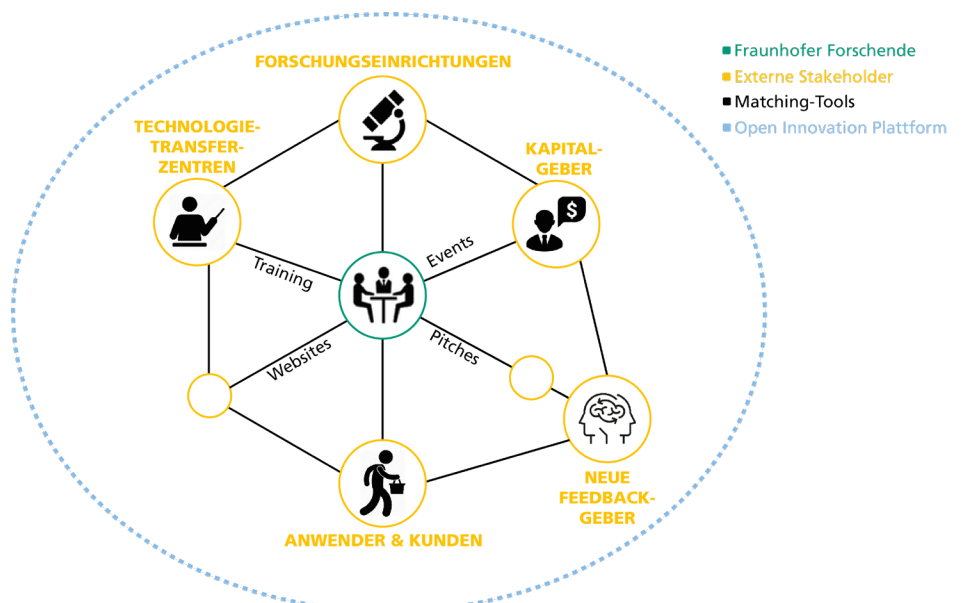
FORSCHUNGSEINRICHTUNGEN

TECHNOLOGIE-TRANSFER-ZENTREN

KAPITAL-GEBER

Events

Training

Websites

Pitches

NEUE FEEDBACK-GEBER

ANWENDER & KUNDEN

■ Fraunhofer Forschende
■ Externe Stakeholder
■ Matching-Tools
■ Open Innovation Plattform